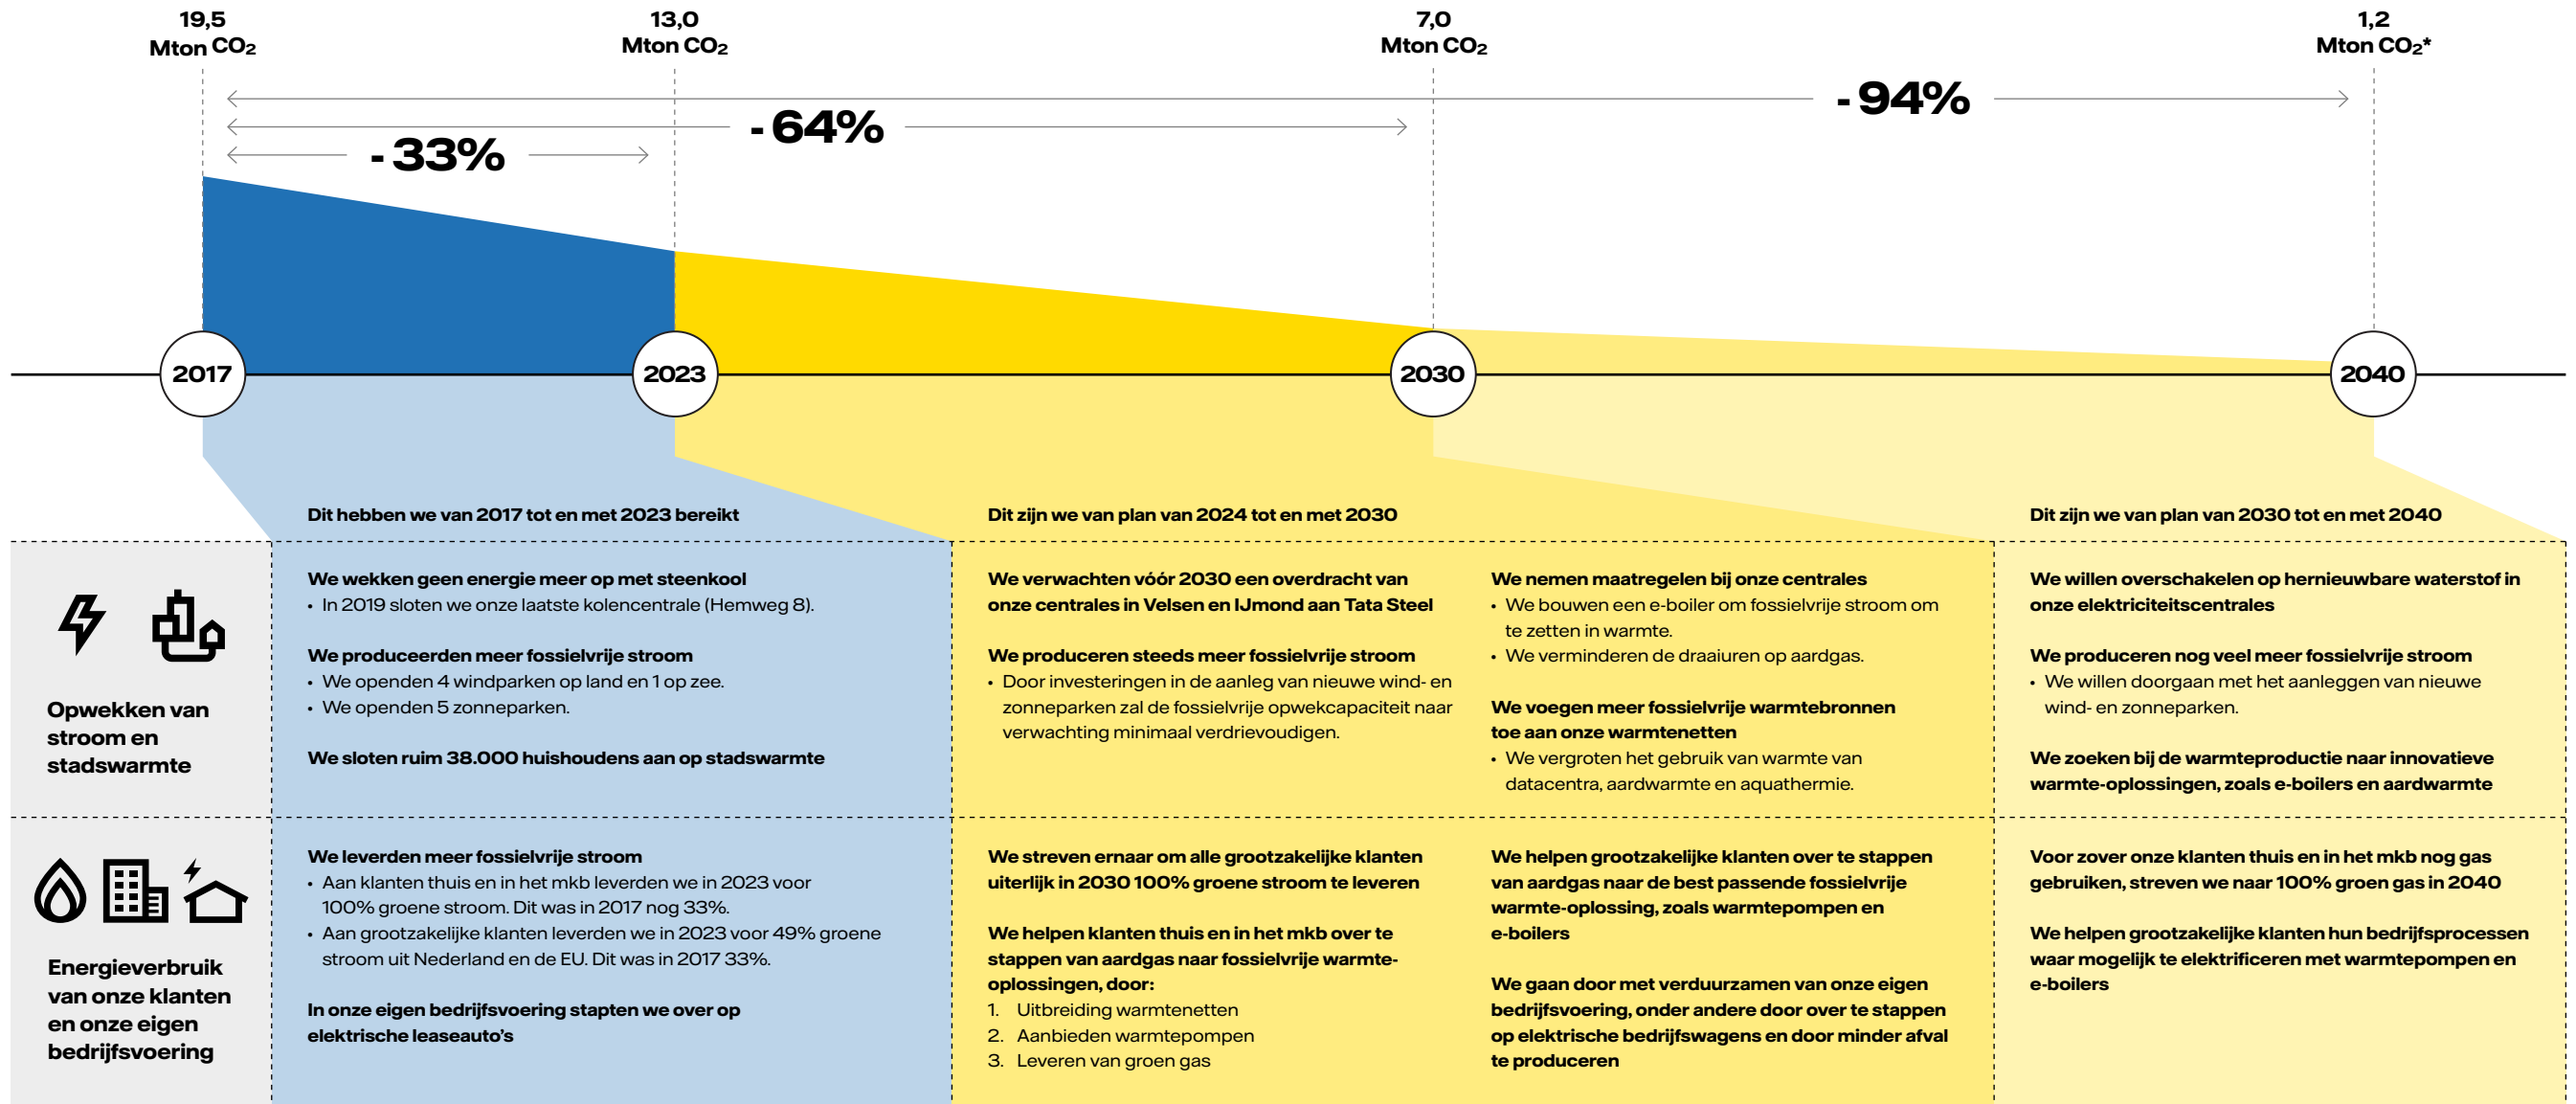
19,5 Mton $CO_2$

13,0 Mton $CO_2$

7,0 Mton $CO_2$

1,2 Mton $CO_2$*

- 94%

- 64%

- 33%

2017

2023

2030

2040

Dit hebben we van 2017 tot en met 2023 bereikt

Dit zijn we van plan van 2024 tot en met 2030

Dit zijn we van plan van 2030 tot en met 2040

Opwekken van stroom en stadswarmte

We wekken geen energie meer op met steenkool
• In 2019 sloten we onze laatste kolencentrale (Hemweg 8).

We produceerden meer fossielvrije stroom
• We openden 4 windparken op land en 1 op zee.
• We openden 5 zonneparken.

We sloten ruim 38.000 huishoudens aan op stadswarmte

We verwachten vóór 2030 een overdracht van onze centrales in Velsen en IJmond aan Tata Steel

We produceren steeds meer fossielvrije stroom
• Door investeringen in de aanleg van nieuwe wind- en zonneparken zal de fossielvrije opwekcapaciteit naar verwachting minimaal verdrievoudigen.

We nemen maatregelen bij onze centrales
• We bouwen een e-boiler om fossielvrije stroom om te zetten in warmte.
• We verminderen de draaiuren op aardgas.

We voegen meer fossielvrije warmtebronnen toe aan onze warmtenetten
• We vergroten het gebruik van warmte van datacentra, aardwarmte en aquathermie.

We willen overschakelen op hernieuwbare waterstof in onze elektriciteitscentrales

We produceren nog veel meer fossielvrije stroom
• We willen doorgaan met het aanleggen van nieuwe wind- en zonneparken.

We zoeken bij de warmteproductie naar innovatieve warmte-oplossingen, zoals e-boilers en aardwarmte

Energieverbruik van onze klanten en onze eigen bedrijfsvoering

We leverden meer fossielvrije stroom
• Aan klanten thuis en in het mkb leverden we in 2023 voor 100% groene stroom. Dit was in 2017 nog 33%.
• Aan grootzakelijke klanten leverden we in 2023 voor 49% groene stroom uit Nederland en de EU. Dit was in 2017 33%.

In onze eigen bedrijfsvoering stapten we over op elektrische leaseauto's

We streven ernaar om alle grootzakelijke klanten uiterlijk in 2030 100% groene stroom te leveren

We helpen klanten thuis en in het mkb over te stappen van aardgas naar fossielvrije warmte-oplossingen, door:
1. Uitbreiding warmtenetten
2. Aanbieden warmtepompen
3. Leveren van groen gas

We helpen grootzakelijke klanten over te stappen van aardgas naar de best passende fossielvrije warmte-oplossing, zoals warmtepompen en e-boilers

We gaan door met verduurzamen van onze eigen bedrijfsvoering, onder andere door over te stappen op elektrische bedrijfswagens en door minder afval te produceren

Voor zover onze klanten thuis en in het mkb nog gas gebruiken, streven we naar 100% groen gas in 2040

We helpen grootzakelijke klanten hun bedrijfsprocessen waar mogelijk te elektrificeren met warmtepompen en e-boilers